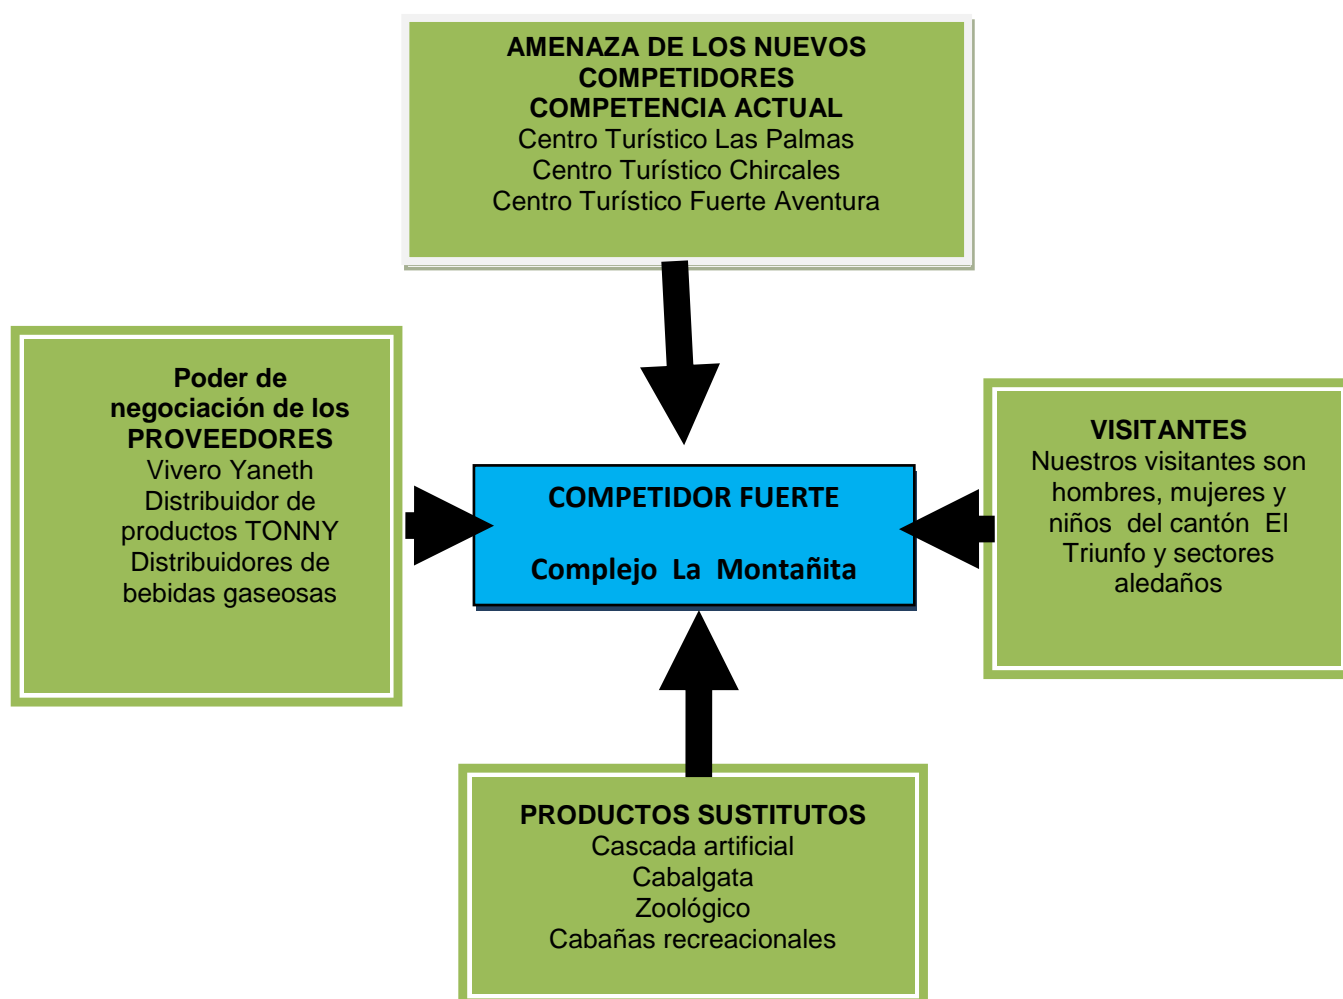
AMENAZA DE LOS NUEVOS COMPETIDORES
COMPETENCIA ACTUAL
Centro Turístico Las Palmas
Centro Turístico Chircales
Centro Turístico Fuerte Aventura

Poder de negociación de los PROVEEDORES
Vivero Yaneth
Distribuidor de productos TONNY
Distribuidores de bebidas gaseosas

COMPETIDOR FUERTE

Complejo La Montañita

VISITANTES
Nuestros visitantes son hombres, mujeres y niños del cantón El Triunfo y sectores aledaños

PRODUCTOS SUSTITUTOS
Cascada artificial
Cabalgata
Zoológico
Cabañas recreacionales